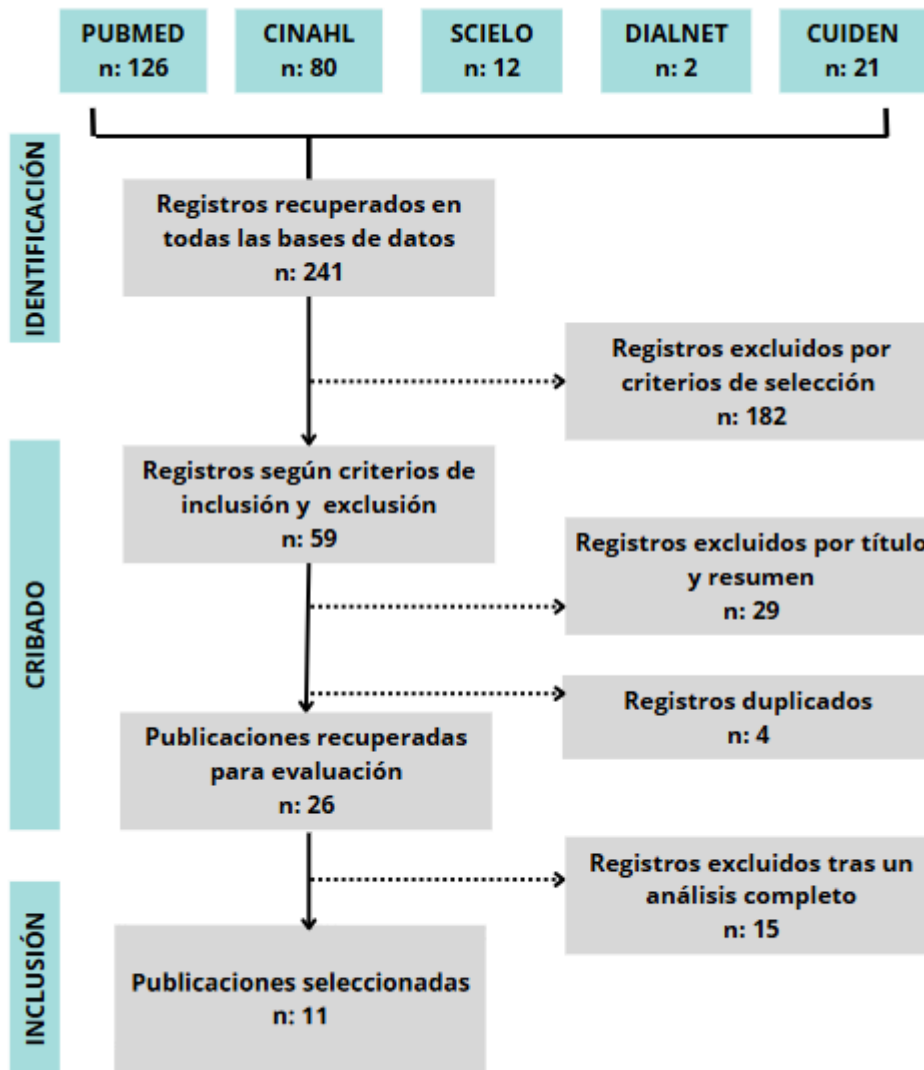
PUBMED
n: 126

CINAHL
n: 80

SCIELO
n: 12

DIALNET
n: 2

CUIDEN
n: 21

IDENTIFICACIÓN

Registros recuperados en todas las bases de datos
n: 241

Registros excluidos por criterios de selección
n: 182

CRIBADO

Registros según criterios de inclusión y exclusión
n: 59

Registros excluidos por título y resumen
n: 29

Registros duplicados
n: 4

Publicaciones recuperadas para evaluación
n: 26

Registros excluidos tras un análisis completo
n: 15

INCLUSIÓN

Publicaciones seleccionadas
n: 11